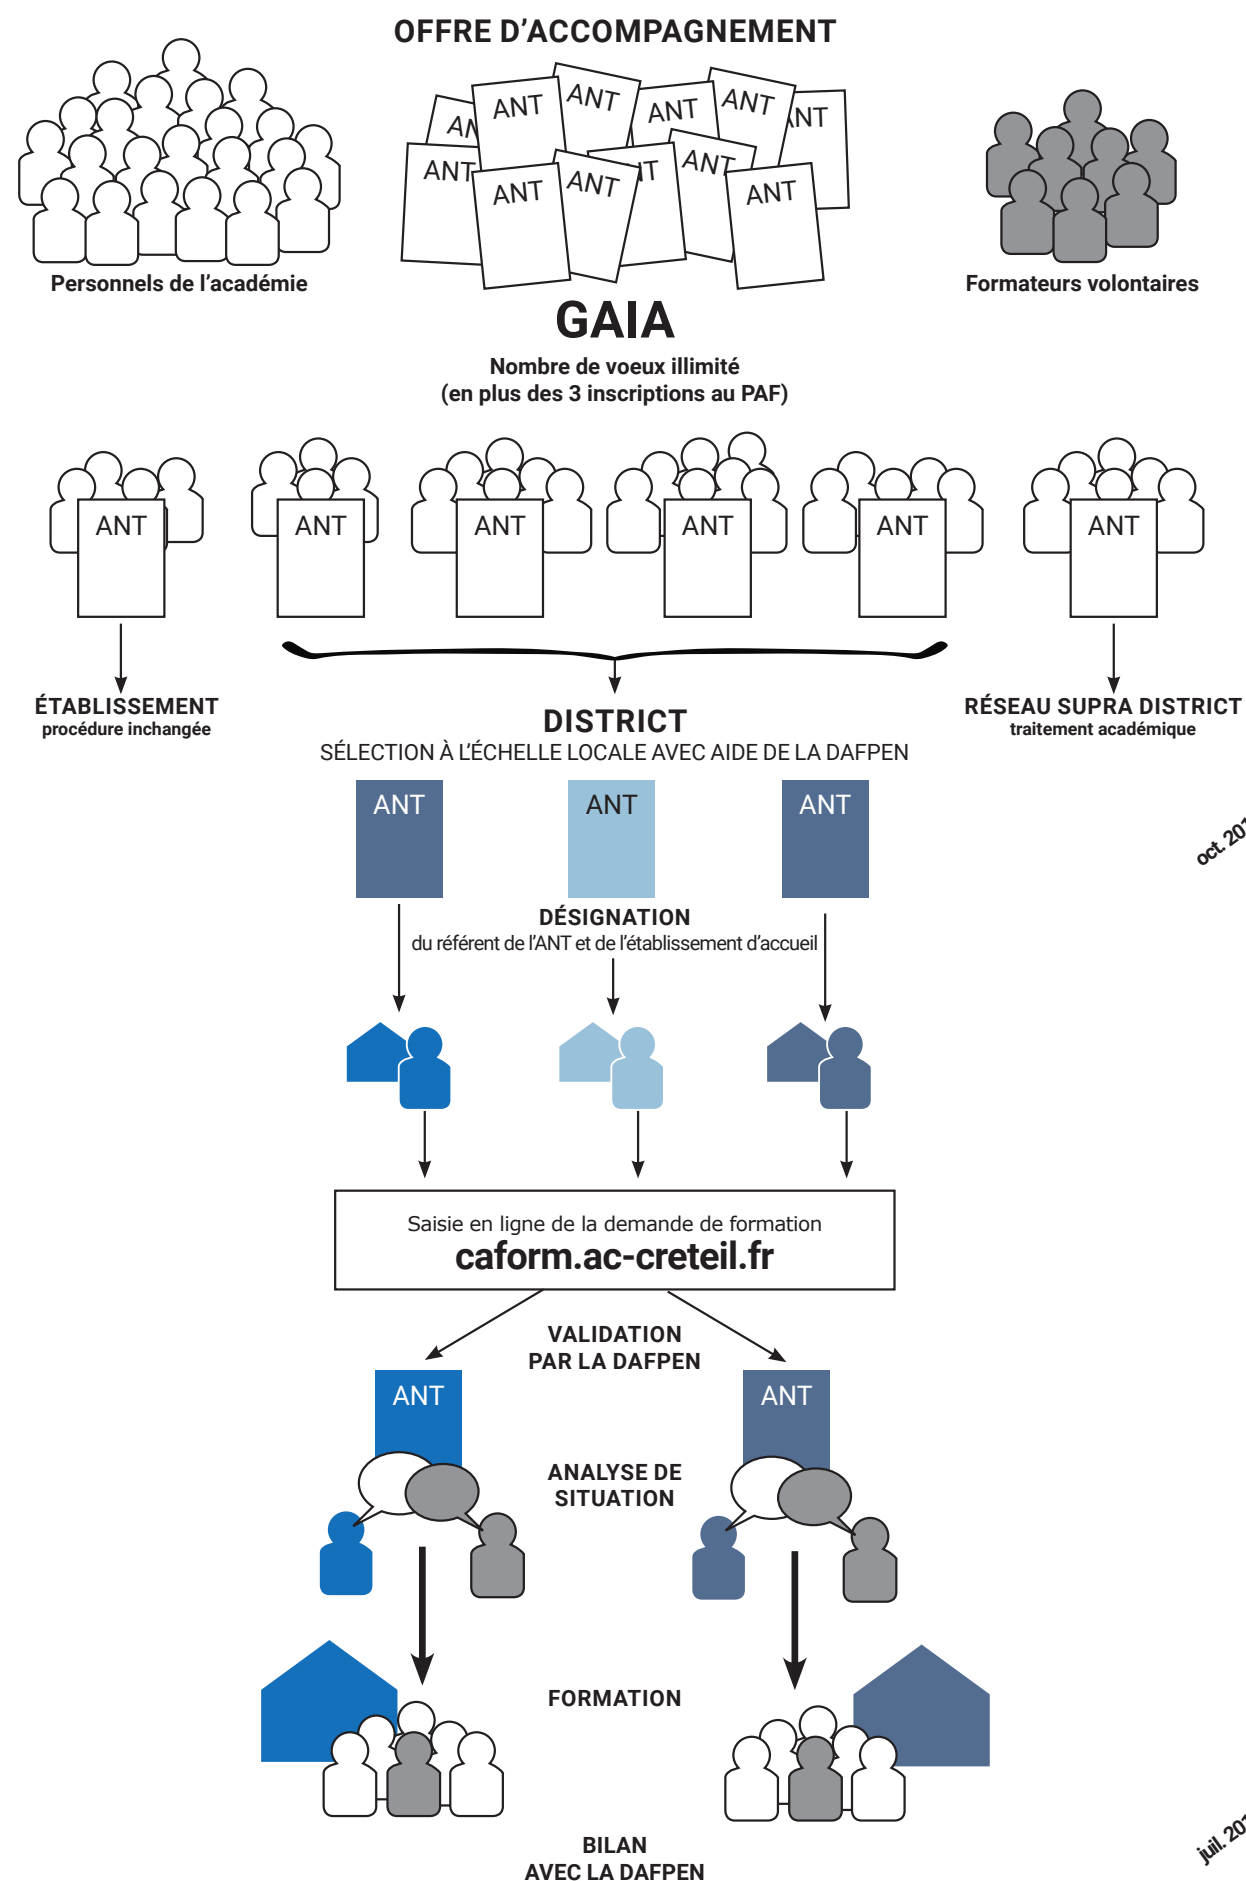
OFFRE D'ACCOMPAGNEMENT

ANT ANT ANT ANT ANT ANT ANT ANT ANT ANT ANT ANT

Personnels de l'académie

Formateurs volontaires

GAIA

Nombre de voeux illimité
(en plus des 3 inscriptions au PAF)

ANT ANT ANT ANT ANT ANT

ÉTABLISSEMENT
procédure inchangée

DISTRICT
SÉLECTION À L'ÉCHELLE LOCALE AVEC AIDE DE LA DAFPEN

RÉSEAU SUPRA DISTRICT
traitement académique

oct. 20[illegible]

ANT ANT ANT

DÉSIGNATION
du référent de l'ANT et de l'établissement d'accueil

Saisie en ligne de la demande de formation
caform.ac-creteil.fr

VALIDATION
PAR LA DAFPEN

ANT ANT

ANALYSE DE
SITUATION

FORMATION

BILAN
AVEC LA DAFPEN

juil. 20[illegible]